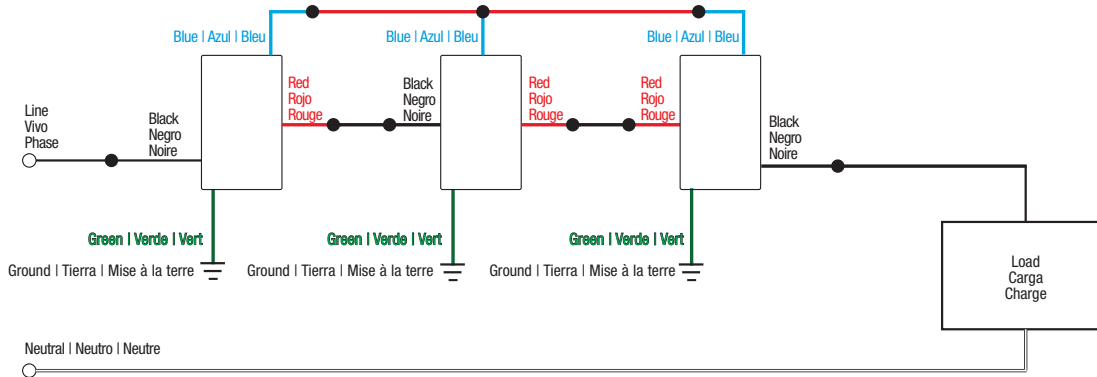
Blue | Azul | Bleu

Blue | Azul | Bleu

Blue | Azul | Bleu

Line
Vivo
Phase

Black
Negro
Noire

Red
Rojo
Rouge

Black
Negro
Noire

Red
Rojo
Rouge

Red
Rojo
Rouge

Black
Negro
Noire

Green | Verde | Vert

Green | Verde | Vert

Green | Verde | Vert

Ground | Tierra | Mise à la terre

Ground | Tierra | Mise à la terre

Ground | Tierra | Mise à la terre

Load
Carga
Charge

Neutral | Neutro | Neutre